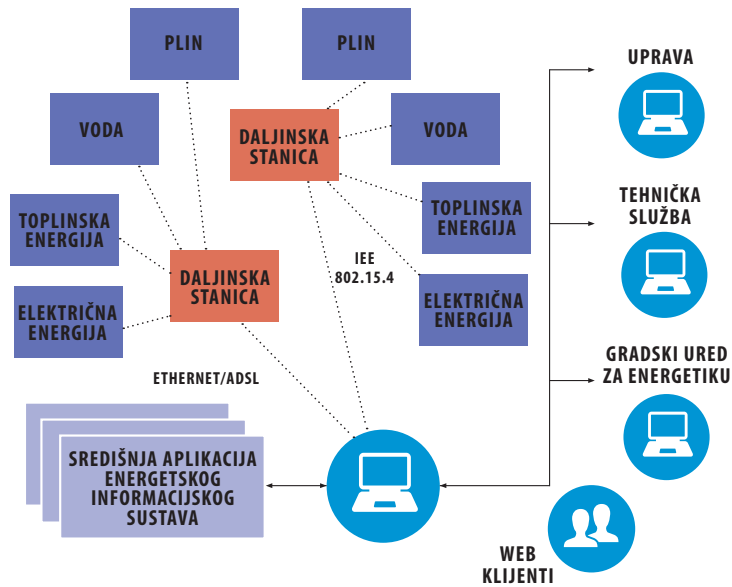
PLIN

PLIN

VODA

DALJINSKA STANICA

VODA

TOPLINSKA ENERGIJA

TOPLINSKA ENERGIJA

DALJINSKA STANICA

IEE 802.15.4

ELEKTRIČNA ENERGIJA

ELEKTRIČNA ENERGIJA

ETHERNET/ADSL

SREDIŠNJA APLIKACIJA ENERGETSKOG INFORMACIJSKOG SUSTAVA

UPRAVA

TEHNIČKA SLUŽBA

GRADSKI URED ZA ENERGETIKU

WEB KLIJENTI